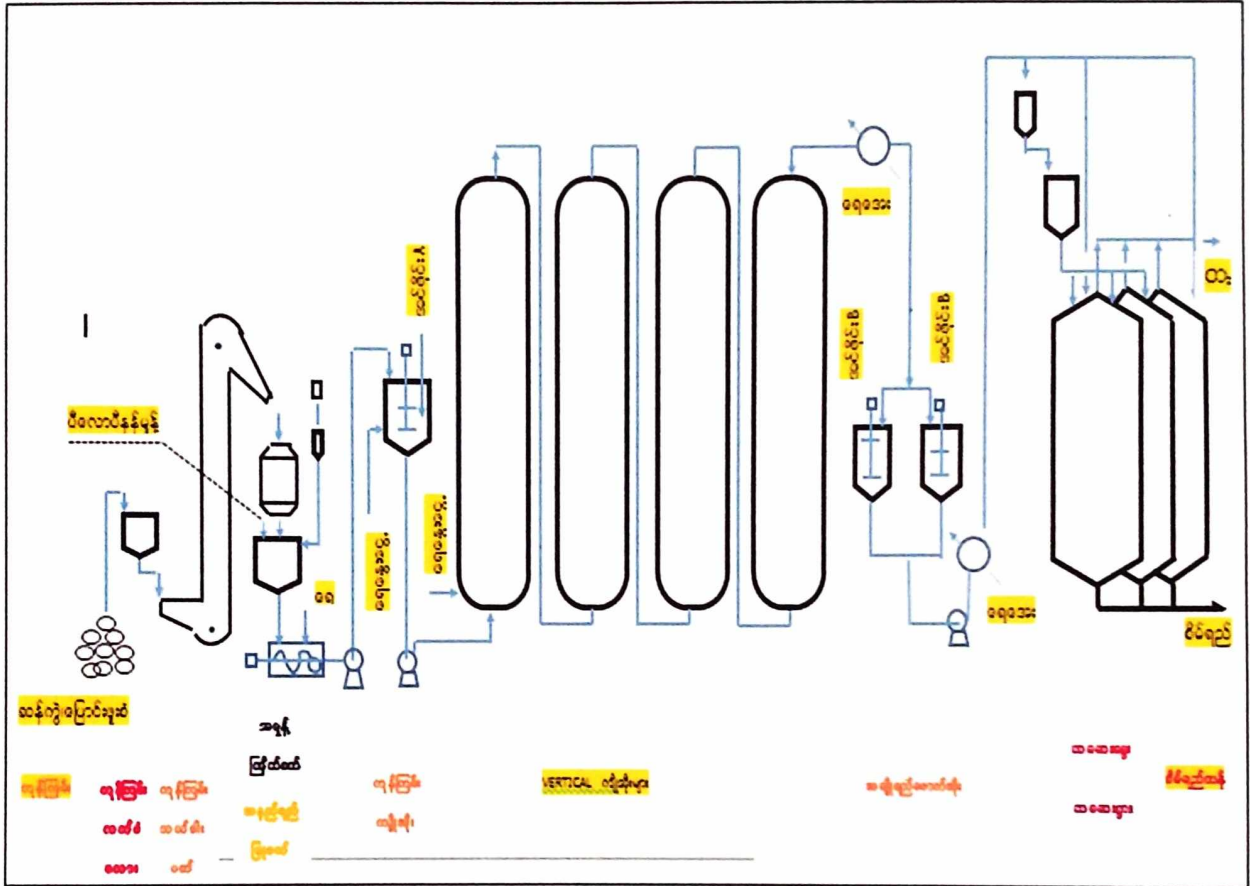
I

ပီလောပီနန်မှုန့်

သန့်ကျွဲပြောင်းချော

ရေ

ရေနွေးငွေ့

ရေနွေးငွေ့

အင်ဇိုင်း A

အင်ဇိုင်း B

အင်ဇိုင်း B

ရေအေး

ရေအေး

$CO_2$

ဝိုင်ရည်

အမှုန့်

ကြိတ်ထောင်း

ဂျုံကြိုး

ဂျုံကြိုး

ဂျုံကြိုး

ဆယ်တ်

ဆယ်တ်

ဆား

ဆော်

အချိုချက်

ပြုတ်

ဂျုံကြိုး

ကျိုချက်

VERTICAL ဂရိုင်များ

အချိုရည်အေးစက်

သေရေလှောင်

သေရေလှောင်

ဝိုင်ရည်ထုတ်